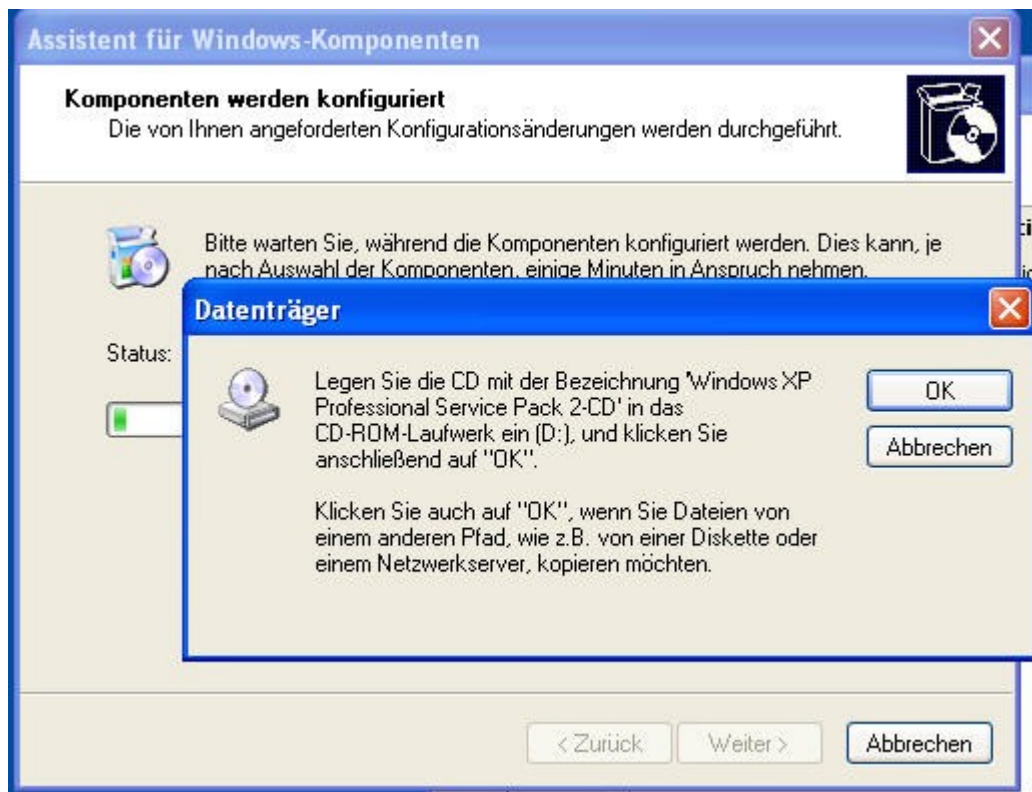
Assistent für Windows-Komponenten

Komponenten werden konfiguriert
Die von Ihnen angeforderten Konfigurationsänderungen werden durchgeführt.

Bitte warten Sie, während die Komponenten konfiguriert werden. Dies kann, je nach Auswahl der Komponenten, einige Minuten in Anspruch nehmen.

Status:

Datenträger

Legen Sie die CD mit der Bezeichnung 'Windows XP Professional Service Pack 2-CD' in das CD-ROM-Laufwerk ein (D:), und klicken Sie anschließend auf "OK".

Klicken Sie auch auf "OK", wenn Sie Dateien von einem anderen Pfad, wie z.B. von einer Diskette oder einem Netzwerkserver, kopieren möchten.

OK

Abbrechen

< Zurück

Weiter >

Abbrechen